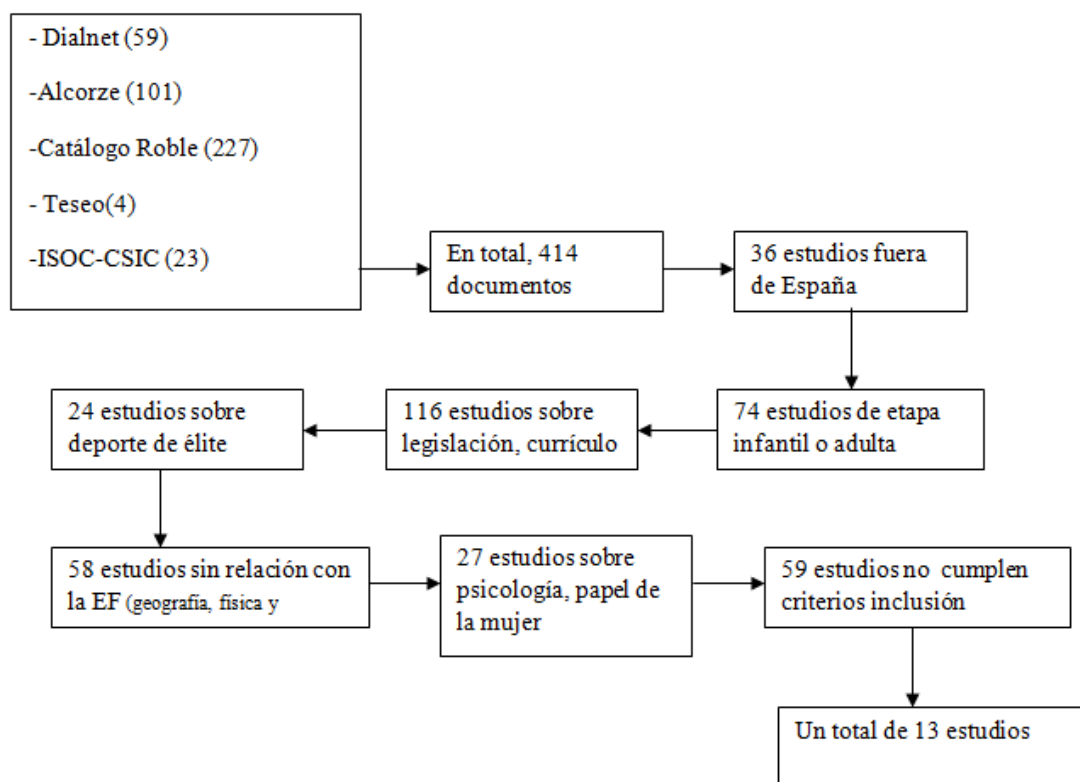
- Dialnet (59)

-Alcorze (101)

-Catálogo Roble (227)

- Teseo(4)

-ISOC-CSIC (23)

En total, 414 documentos

36 estudios fuera de España

74 estudios de etapa infantil o adulta

116 estudios sobre legislación, currículo

24 estudios sobre deporte de élite

58 estudios sin relación con la EF (geografía, física y

27 estudios sobre psicología, papel de la mujer

59 estudios no cumplen criterios inclusión

Un total de 13 estudios